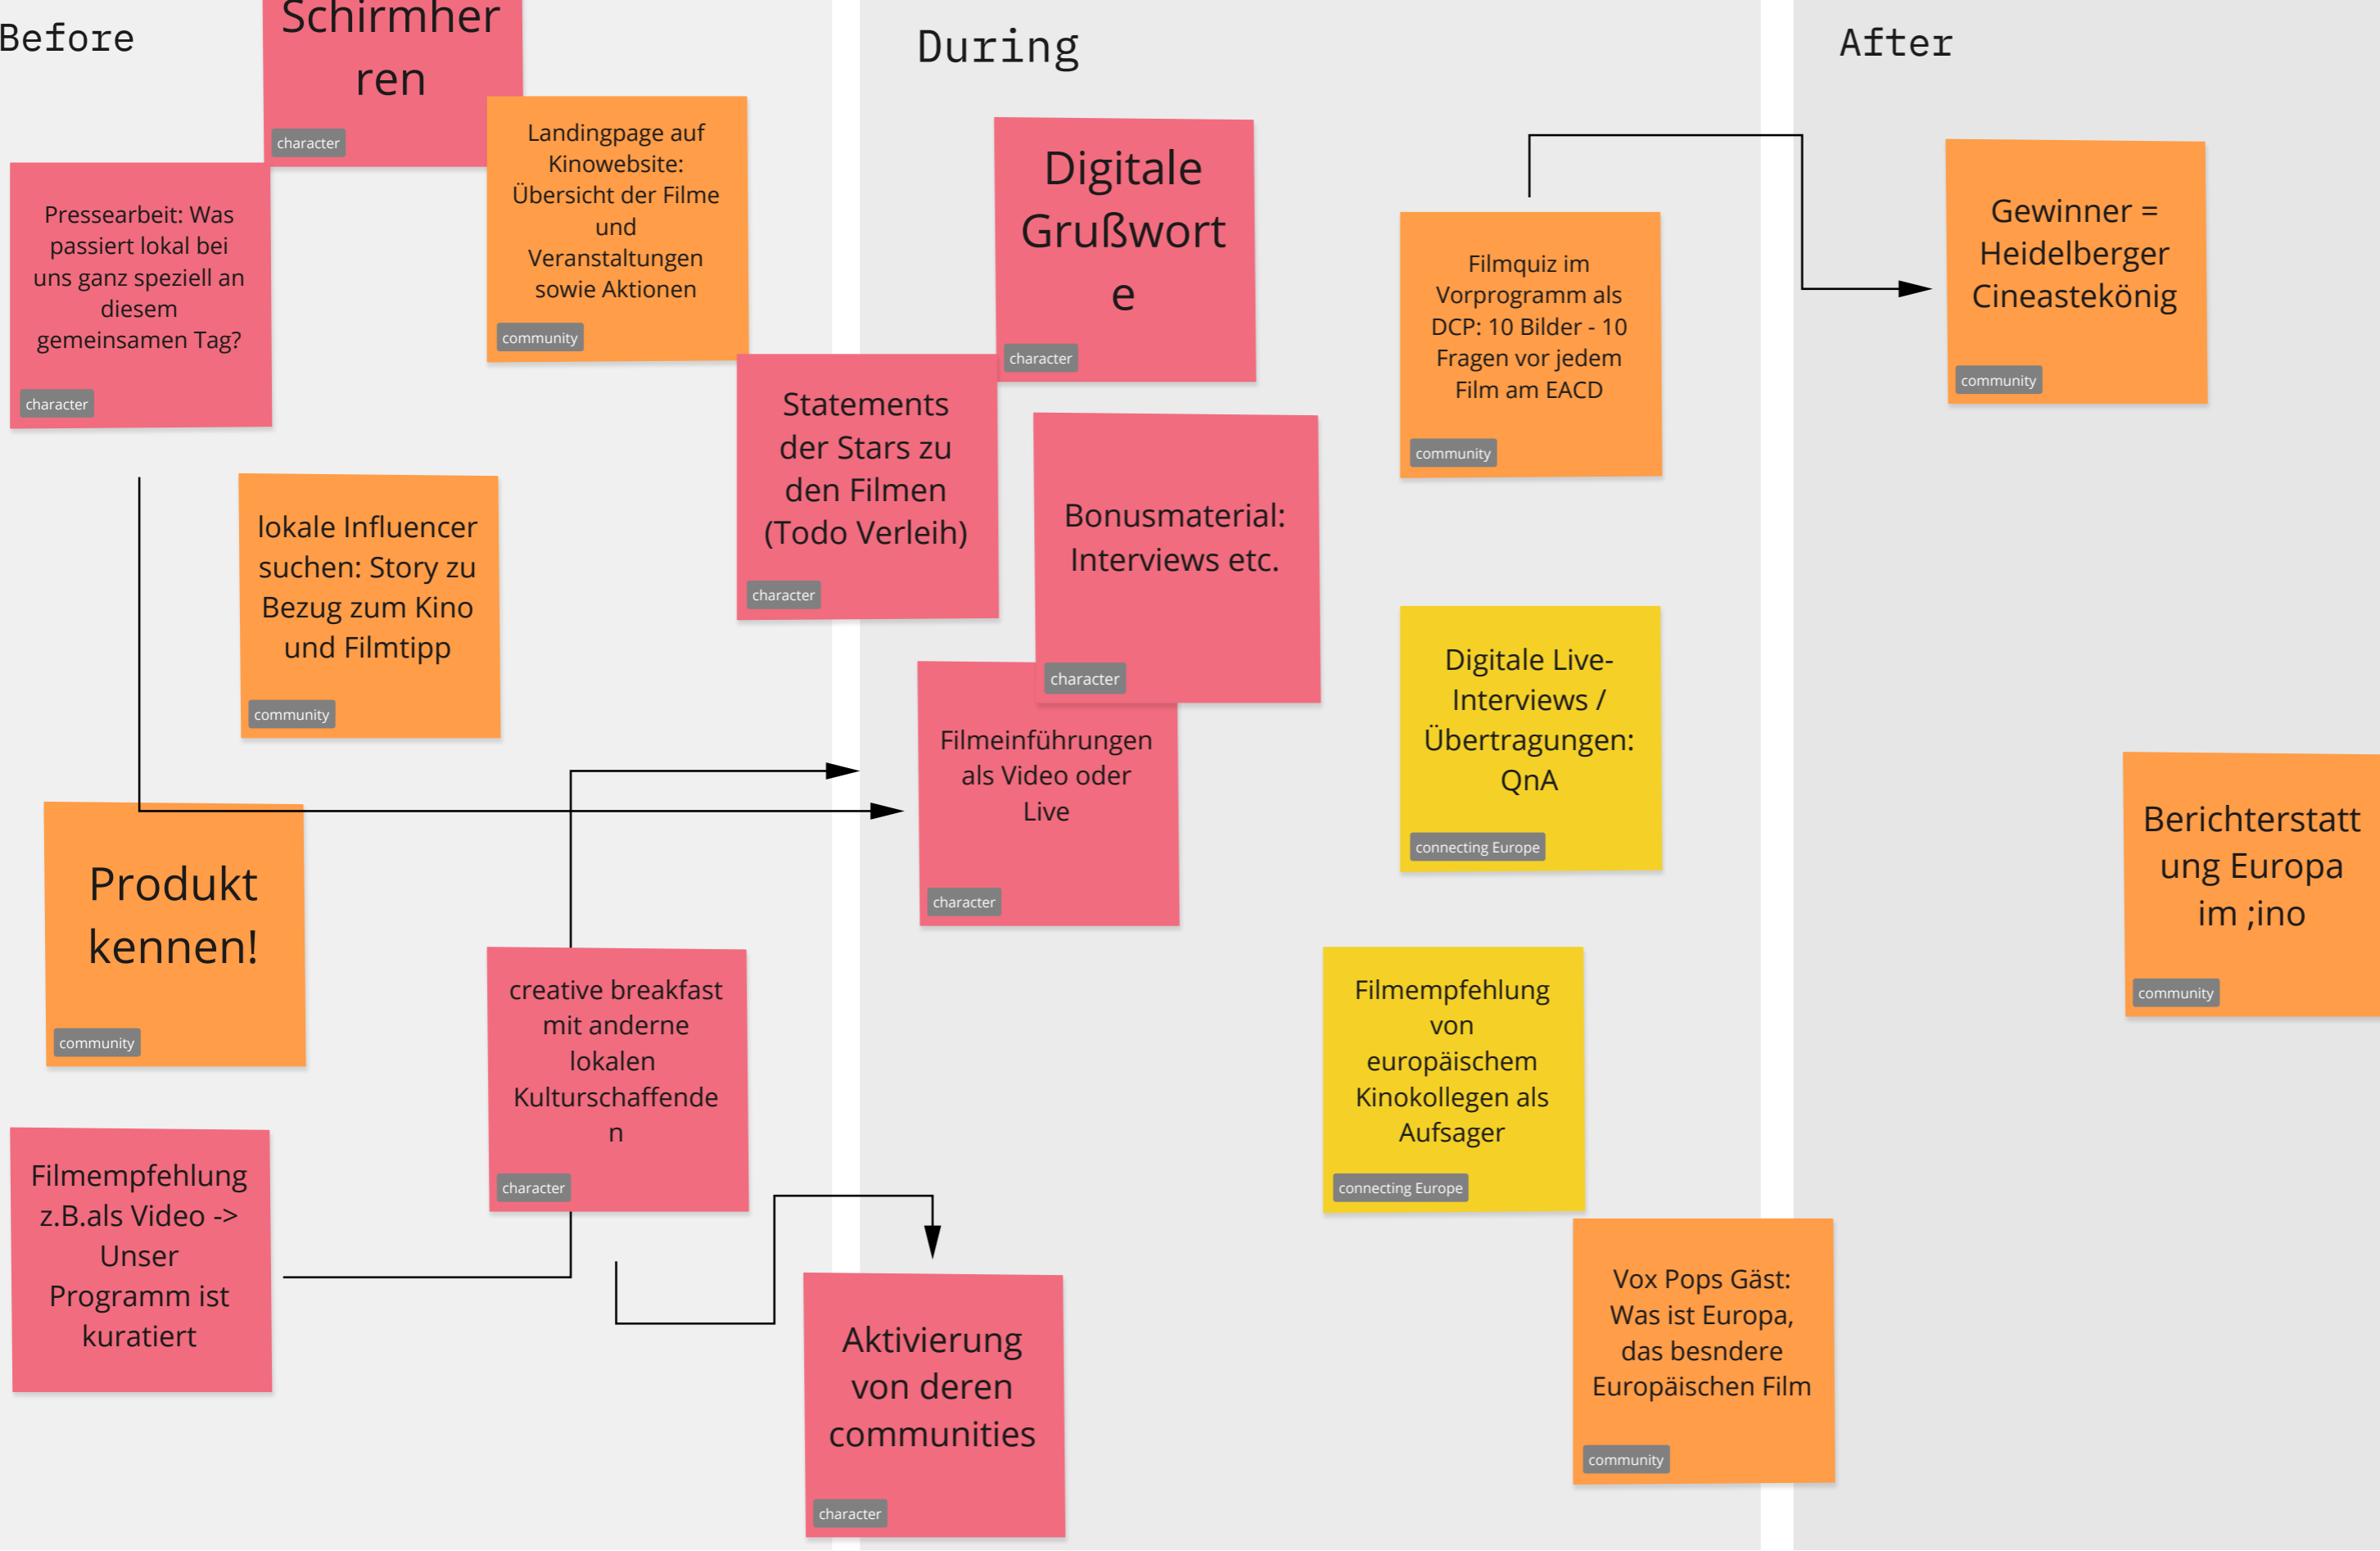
Before

Schirmherren
character

Landingpage auf Kinowebsite: Übersicht der Filme und Veranstaltungen sowie Aktionen
community

Pressearbeit: Was passiert lokal bei uns ganz speziell an diesem gemeinsamen Tag?
character

lokale Influencer suchen: Story zu Bezug zum Kino und Filmtipp
community

Produkt kennen!
community

creative breakfast mit anderne lokalen Kulturschaffenden
character

Filmempfehlung z.B.als Video -> Unser Programm ist kuratiert

During

Digitale Grußworte
character

Statements der Stars zu den Filmen (Todo Verleih)
character

Bonusmaterial: Interviews etc.
character

Filmeinführungen als Video oder Live
character

Aktivierung von deren communities
character

Filmquiz im Vorprogramm als DCP: 10 Bilder - 10 Fragen vor jedem Film am EACD
community

Digitale Live-Interviews / Übertragungen: QnA
connecting Europe

Filmempfehlung von europäischem Kinokollegen als Aufsager
connecting Europe

Vox Pops Gäst: Was ist Europa, das besndere Europäischen Film
community

After

Gewinner = Heidelberger Cineastekönig
community

Berichterstattung Europa im ;ino
community